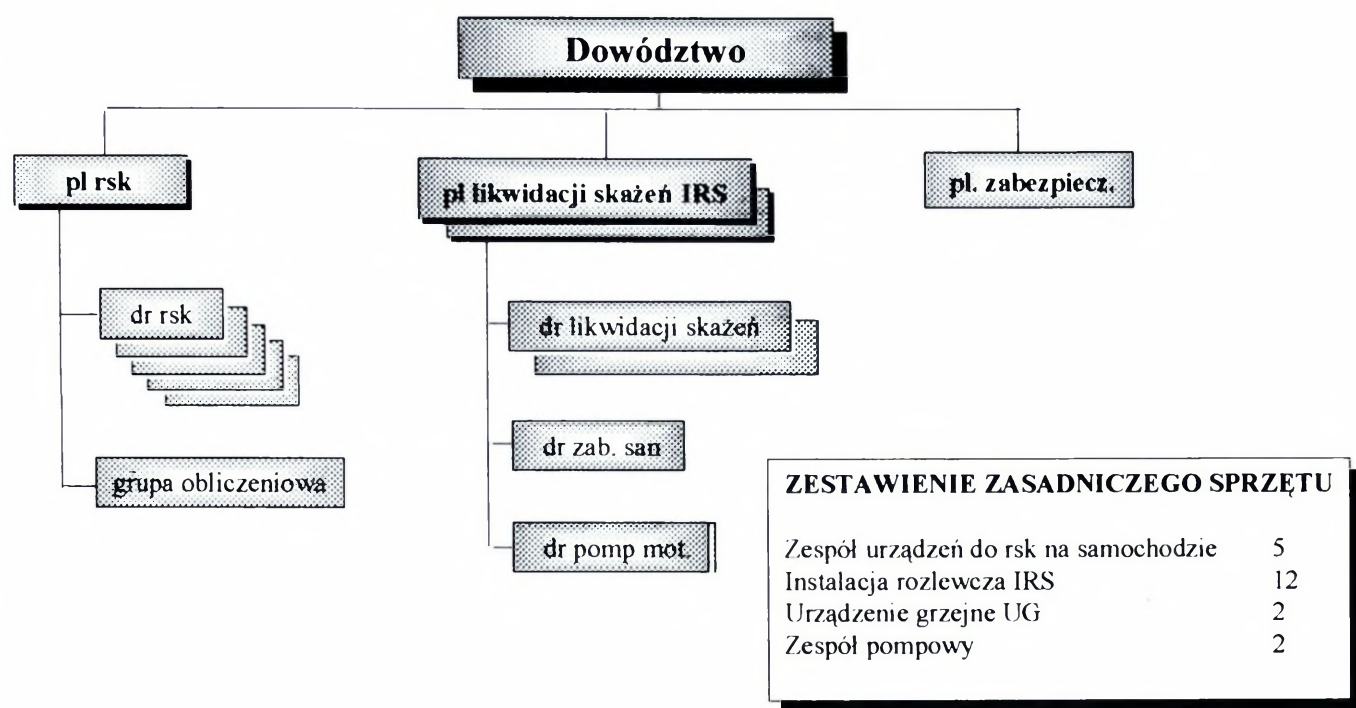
Dowództwo

pl rsk

pl likwidacji skażeń IRS

pl. zabezpiecz.

dr rsk

grupa obliczeniowa

dr likwidacji skażeń

dr zab. san

dr pomp mot.

ZESTAWIENIE ZASADNICZEGO SPRZĘTU

| | |
|---|---|
| Zespół urządzeń do rsk na samochodzie | 5 |
| Instalacja rozlewcza IRS | 12 |
| Urządzenie grzejne UG | 2 |
| Zespół pompowy | 2 |